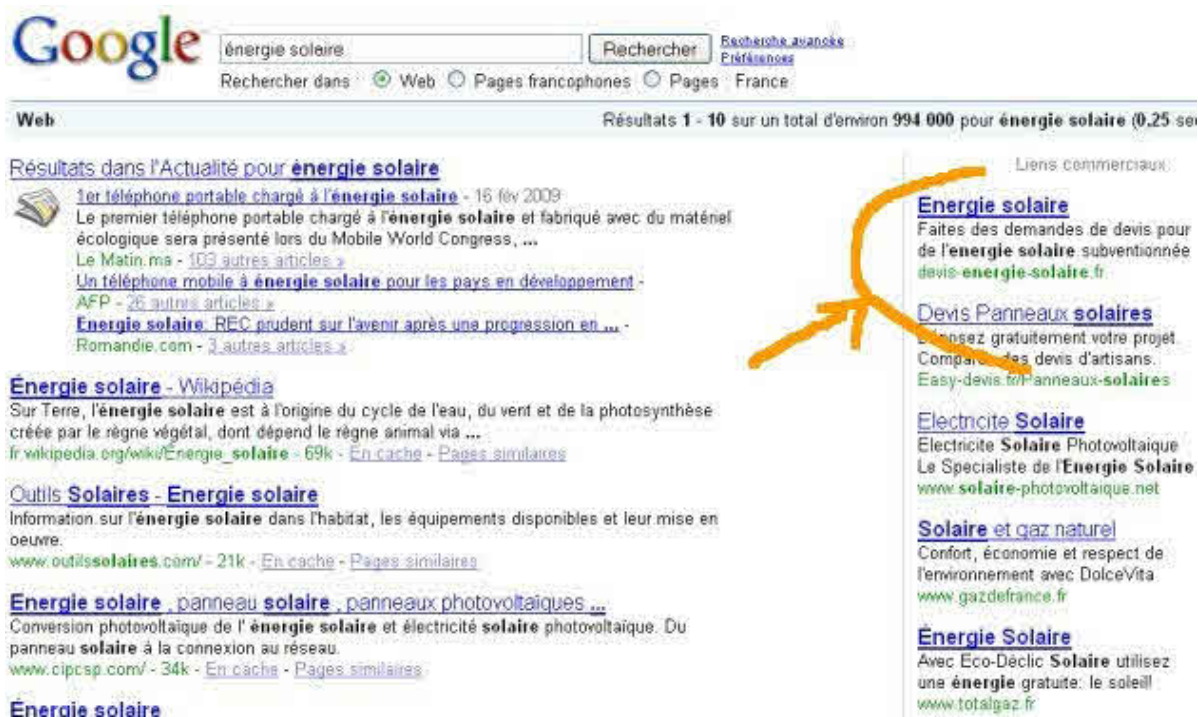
Google

énergie solaire

Rechercher

Recherche avancée
Préférences

Rechercher dans : Web Pages francophones Pages : France

Web

Résultats 1 - 10 sur un total d'environ 994 000 pour énergie solaire (0,25 se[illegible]

Résultats dans l'Actualité pour énergie solaire

1er téléphone portable chargé à l'énergie solaire - 16 fév 2009
Le premier téléphone portable chargé à l'énergie solaire et fabriqué avec du matériel écologique sera présenté lors du Mobile World Congress, ...
Le Matin.ma - 103 autres articles »
Un téléphone mobile à énergie solaire pour les pays en développement - AFP - 26 autres articles »
Energie solaire: REC prudent sur l'avenir après une progression en ... - Romandie.com - 3 autres articles »

Énergie solaire - Wikipédia
Sur Terre, l'énergie solaire est à l'origine du cycle de l'eau, du vent et de la photosynthèse créée par le règne végétal, dont dépend le règne animal via ...
fr.wikipedia.org/wiki/Énergie_solaire - 69k - En cache - Pages similaires

Outils Solaires - Energie solaire
Information sur l'énergie solaire dans l'habitat, les équipements disponibles et leur mise en oeuvre.
www.outilssolaires.com/ - 21k - En cache - Pages similaires

Energie solaire , panneau solaire , panneaux photovoltaiques ...
Conversion photovoltaïque de l' énergie solaire et électricité solaire photovoltaïque. Du panneau solaire à la connexion au réseau.
www.cipcsp.com/ - 34k - En cache - Pages similaires

Énergie solaire

Liens commerciaux

Energie solaire
Faites des demandes de devis pour de l'energie solaire subventionnée
devis-energie-solaire.fr

Devis Panneaux solaires
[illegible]nsez gratuitement votre projet Compar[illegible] des devis d'artisans.
Easy-devis.fr/Panneaux-solaires

Electricite Solaire
Electricite Solaire Photovoltaique Le Specialiste de l'Energie Solaire
www.solaire-photovoltaique.net

Solaire et gaz naturel
Confort, économie et respect de l'environnement avec DolceVita
www.gazdefrance.fr

Énergie Solaire
Avec Eco-Déclic Solaire utilisez une énergie gratuite: le soleil!
www.totalgaz.fr